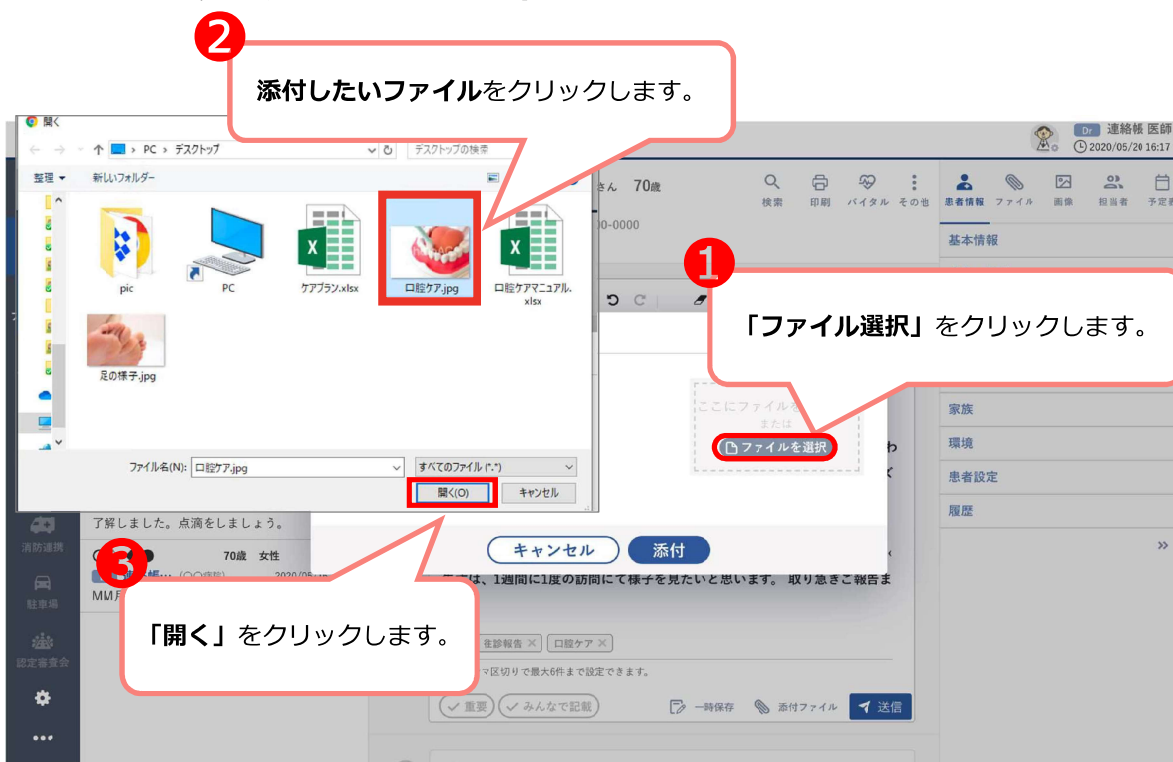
2
添付したいファイルをクリックします。

開く
PC > デスクトップ
デスクトップの検索
整理
新しいフォルダー
pic
PC
ケアプラン.xlsx
口腔ケア.jpg
口腔ケアマニュアル.xlsx
足の様子.jpg
ファイル名(N): 口腔ケア.jpg
すべてのファイル (*.*)
開く(O)
キャンセル

Dr 連絡帳 医師
2020/05/20 16:17
さん 70歳
0-0000
検索 印刷 バイタル その他
患者情報 ファイル 画像 担当者 予定
基本情報
1
「ファイル選択」をクリックします。
ここにファイルを
または
ファイルを選択
家族
環境
患者設定
履歴
キャンセル
添付
了解しました。点滴をしましょう。
消防連携
70歳 女性
3
駐車場
認定審査会
「開く」をクリックします。
は、1週間に1度の訪問にて様子を見たいと思います。取り急ぎご報告ま
往診報告 × 口腔ケア ×
マ区切りで最大6件まで設定できます。
重要 みんなで記載
一時保存 添付ファイル 送信